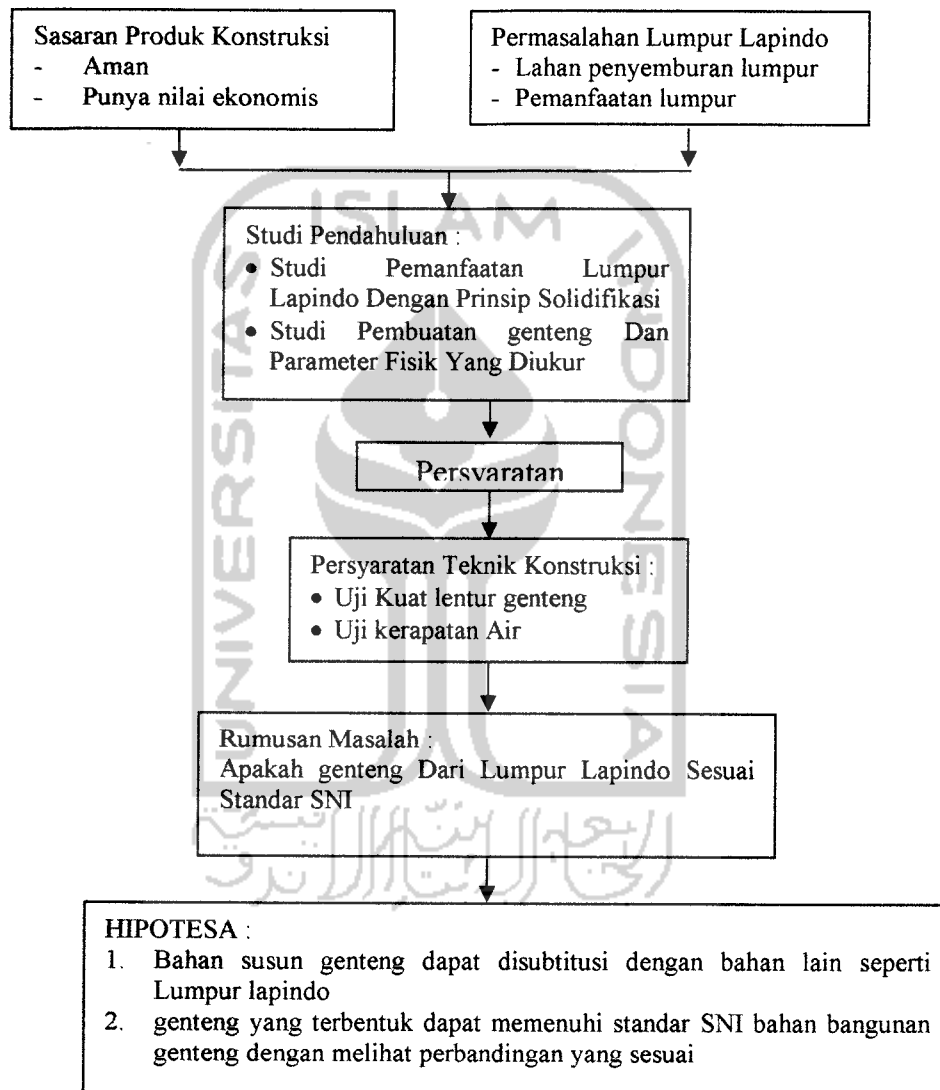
Sasaran Produk Konstruksi
- Aman
- Punya nilai ekonomis

Permasalahan Lumpur Lapindo
- Lahan penyemburan lumpur
- Pemanfaatan lumpur

Studi Pendahuluan :
• Studi Pemanfaatan Lumpur Lapindo Dengan Prinsip Solidifikasi
• Studi Pembuatan genteng Dan Parameter Fisik Yang Diukur

Persyaratan

Persyaratan Teknik Konstruksi :
• Uji Kuat lentur genteng
• Uji kerapatan Air

Rumusan Masalah :
Apakah genteng Dari Lumpur Lapindo Sesuai Standar SNI

HIPOTESA :
1. Bahan susun genteng dapat disubtitusi dengan bahan lain seperti Lumpur lapindo
2. genteng yang terbentuk dapat memenuhi standar SNI bahan bangunan genteng dengan melihat perbandingan yang sesuai